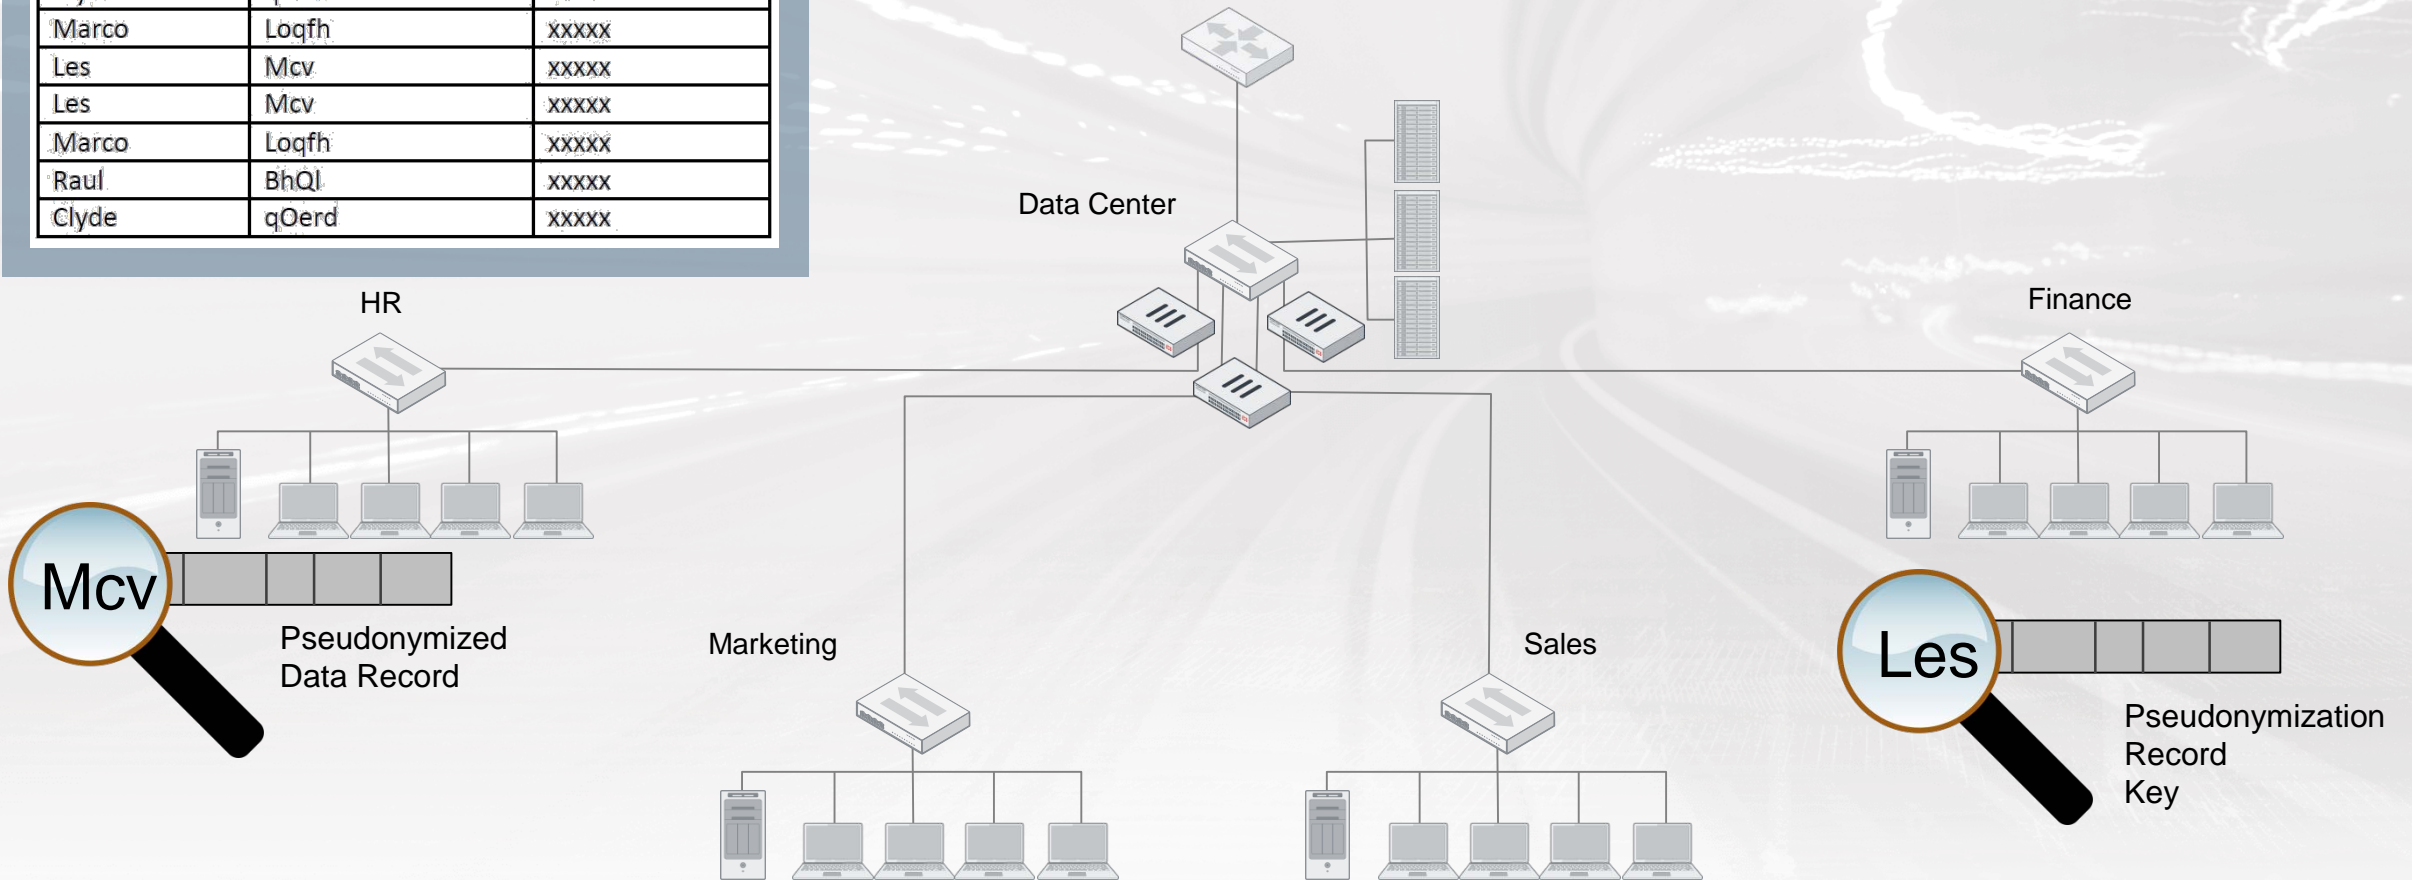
| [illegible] | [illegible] | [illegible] |
|---|---|---|
| Marco | Loqfh | xxxxx |
| Les | Mcv | xxxxx |
| Les | Mcv | xxxxx |
| Marco | Loqfh | xxxxx |
| Raul | BhQl | xxxxx |
| Clyde | qOerd | xxxxx |

Data Center

HR

Finance

Mcv

Pseudonymized Data Record

Marketing

Sales

Les

Pseudonymization Record Key